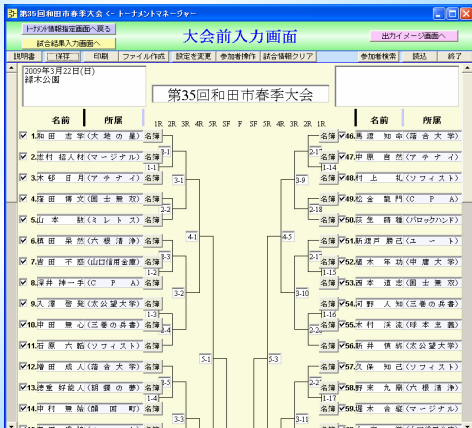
第35回和田市春季大会 - トーナメントマネージャー

トーナメント情報指定画面へ戻る

大会前入力画面

出力イメージ画面へ

試合結果入力画面へ

説明書 | 保存 | 印刷 | ファイル作成 | 設定を変更 | 参加者操作 | 試合情報クリア | 参加者検索 | 読込 | 終了

2009年3月22日(日)
緑本公園

第35回和田市春季大会

名前 | 所属 | 1R | 2R | 3R | 4R | 5R | SF | F | SF | 5R | 4R | 3R | 2R | 1R | 名前 | 所属

1.和田 志 宇(大 地 の 星) 名簿
2.吉村 紹人 村(マージナル) 名簿
3.木砂 日 月(アテナイ) 名簿
4.宮田 博 文(国 士 舘) 名簿
5.山 本 款(ミ レ ト ス) 名簿
6.根田 景 然(六 根 清 浄) 名簿
7.岩田 不 惑(山口信用金庫) 名簿
8.澤井 神 一 手(C P A) 名簿
9.久澤 智 覚(友公望大学) 名簿
10.中田 無 心(三 徳 の 兵 書) 名簿
11.吉原 六 輪(ソフィスト) 名簿
12.岡田 成 人(陽 含 大 学) 名簿
13.濃塗 好 絵 人(頭 彌 の 夢) 名簿
14.中村 無 陥(醍 醐 町) 名簿

1-1 1-2 1-3 1-4 1-5
2-1 2-2 2-3
3-1 3-2
4-1
5-1
5-3
4-5
3-9 3-10 3-11
2-17 2-18 2-19 2-20
1-11 1-13 1-15 1-16 1-17

名簿 46.馬渡 知 幸(陽 含 大 学)
名簿 47.中原 自 然(アテナイ)
名簿 48.村 上 礼(ソフィスト)
名簿 49.佐々木 健 四(C P A)
名簿 50.荻生 蒔 種(バロックハンド)
名簿 51.新渡戸 勝 己(ユ ー ト)
名簿 52.山本 年 功(中 庸 大 学)
名簿 53.岡本 道 志(国 士 舘)
名簿 54.河野 人 知(三 徳 の 兵 書)
名簿 55.木村 洋 流(球 本 主 義)
名簿 56.井上 精 統(友公望大学)
名簿 57.久保 知 己(ソフィスト)
名簿 58.貫木 丸 順(六 根 清 浄)
名簿 59.堀木 合 蘊(マージナル)